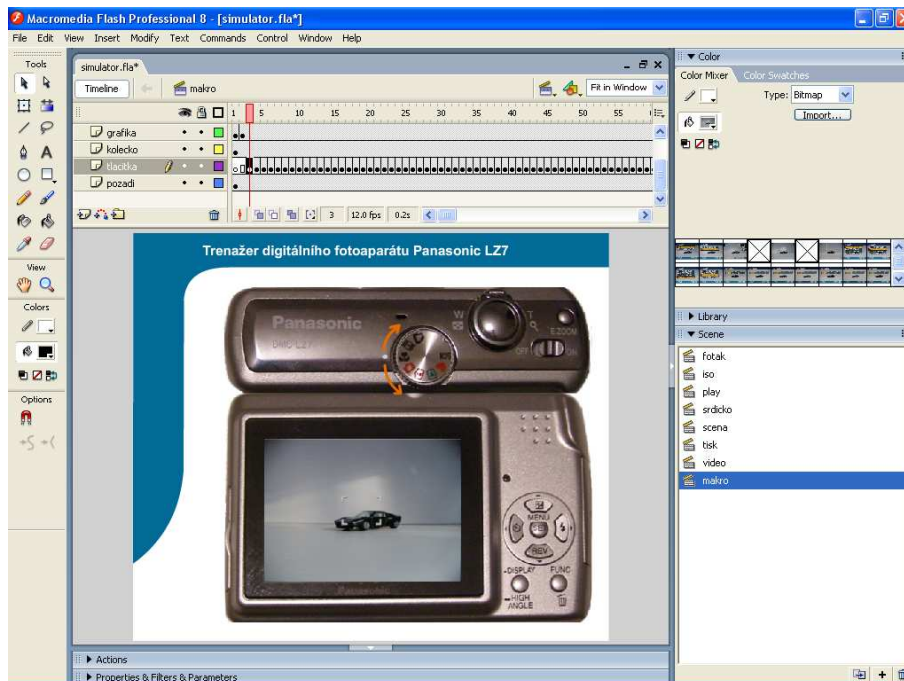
Macromedia Flash Professional 8 - [simulator.fla*]

File Edit View Insert Modify Text Commands Control Window Help

Tools

View

Colors

Options

simulator.fla*

Timeline

makro

Fit in Window

1 5 10 15 20 25 30 35 40 45 50 55

grafika

kolecko

tlacitka

pozadi

3 12.0 fps 0.2s

Trenažer digitálního fotoaparátu Panasonic LZ7

Panasonic

DMC-LZ7

E.ZOOM

OFF ON

MENU

SET

REV

DISPLAY

FUNC

HIGH ANGLE

Panasonic

Actions

Properties & Filters & Parameters

Color

Color Mixer Color Swatches

Type: Bitmap

Import...

Library

Scene

fotak

iso

play

srdicko

scena

tisk

video

makro